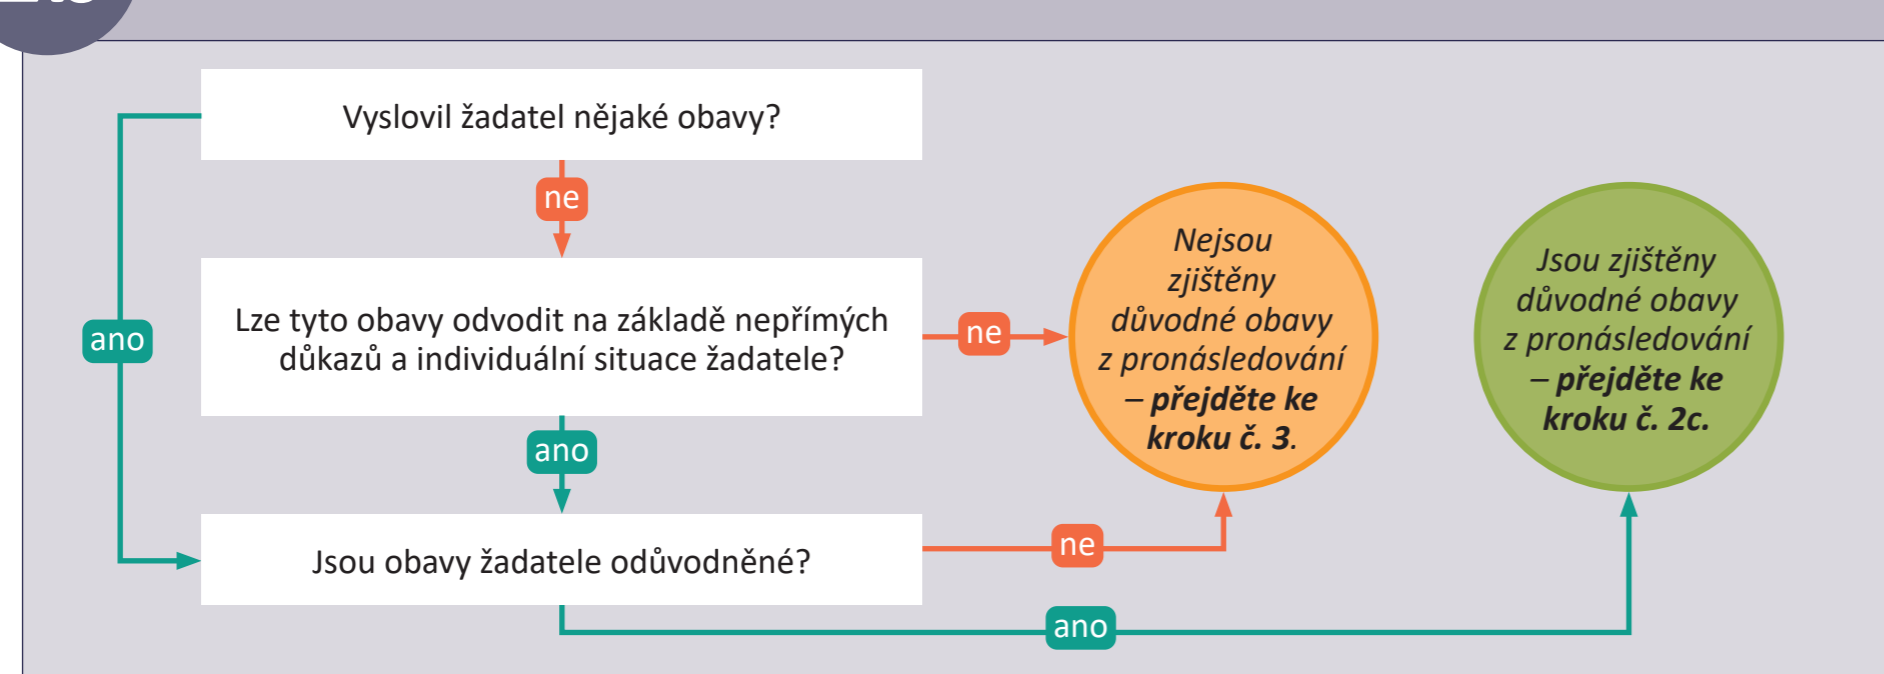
Vyslovil žadatel nějaké obavy?

ne

Lze tyto obavy odvodit na základě nepřímých důkazů a individuální situace žadatele?

ne

ano

ano

Jsou obavy žadatele odůvodněné?

ne

ano

Nejsou zjištěny důvodné obavy z pronásledování – **přejděte ke kroku č. 3.**

Jsou zjištěny důvodné obavy z pronásledování – **přejděte ke kroku č. 2c.**